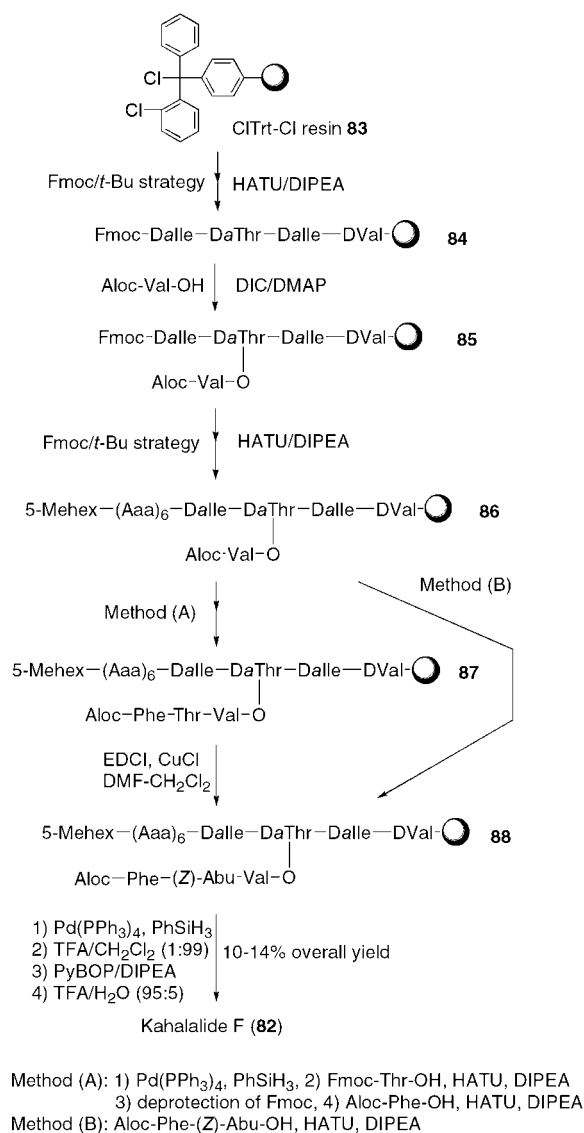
Cl

Cl

ClTrt-Cl resin **83**

Fmoc/*t*-Bu strategy HATU/DIPEA

Fmoc-DaIle—DaThr—DaIle—DVal- **84**

Aloc-Val-OH DIC/DMAP

Fmoc-DaIle—DaThr—DaIle—DVal- **85**

Aloc-Val-O

Fmoc/*t*-Bu strategy HATU/DIPEA

5-Mehex—(Aaa)$_6$—DaIle—DaThr—DaIle—DVal- **86**

Aloc-Val-O

Method (B)

Method (A)

5-Mehex—(Aaa)$_6$—DaIle—DaThr—DaIle—DVal- **87**

Aloc—Phe-Thr-Val-O

EDCI, CuCl
DMF-$CH_2Cl_2$

5-Mehex—(Aaa)$_6$—DaIle—DaThr—DaIle—DVal- **88**

Aloc—Phe-(*Z*)-Abu-Val-O

1) Pd(PPh$_3$)$_4$, PhSiH$_3$
2) TFA/$CH_2Cl_2$ (1:99)
3) PyBOP/DIPEA
4) TFA/$H_2O$ (95:5)
10-14% overall yield

Kahalalide F (**82**)

Method (A): 1) Pd(PPh$_3$)$_4$, PhSiH$_3$, 2) Fmoc-Thr-OH, HATU, DIPEA
3) deprotection of Fmoc, 4) Aloc-Phe-OH, HATU, DIPEA
Method (B): Aloc-Phe-(*Z*)-Abu-OH, HATU, DIPEA